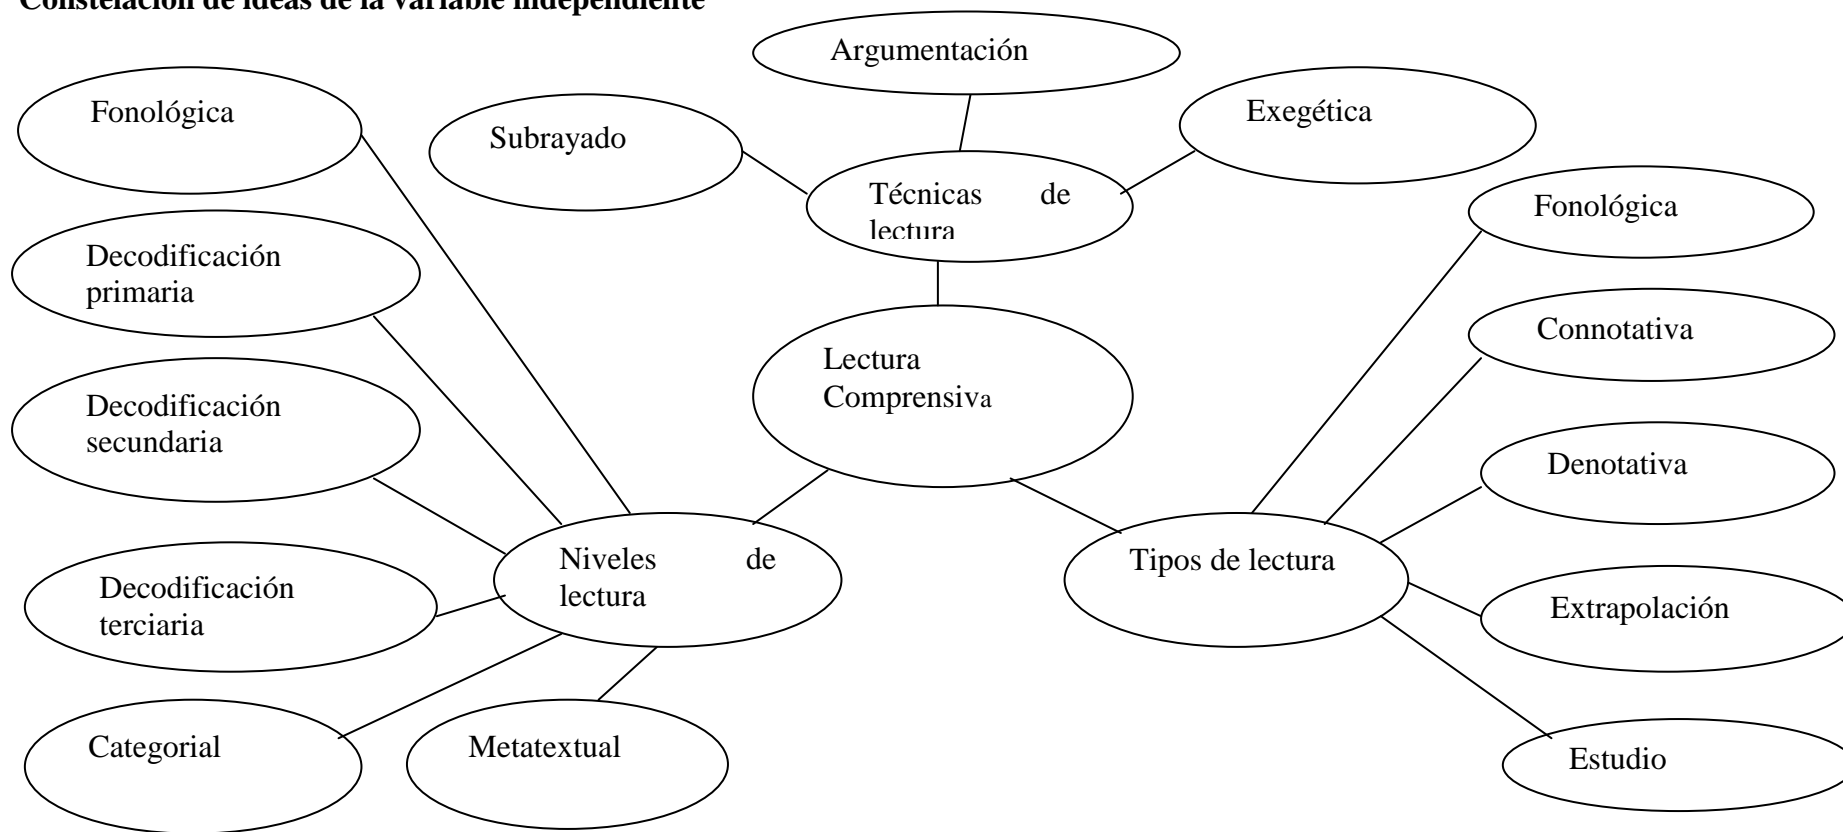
Constelación de ideas de la variable independiente

Argumentación

Fonológica

Subrayado

Exegética

Técnicas de lectura

Fonológica

Decodificación primaria

Connotativa

Lectura Comprensiva

Decodificación secundaria

Denotativa

Niveles de lectura

Tipos de lectura

Decodificación terciaria

Extrapolación

Categorial

Metatextual

Estudio